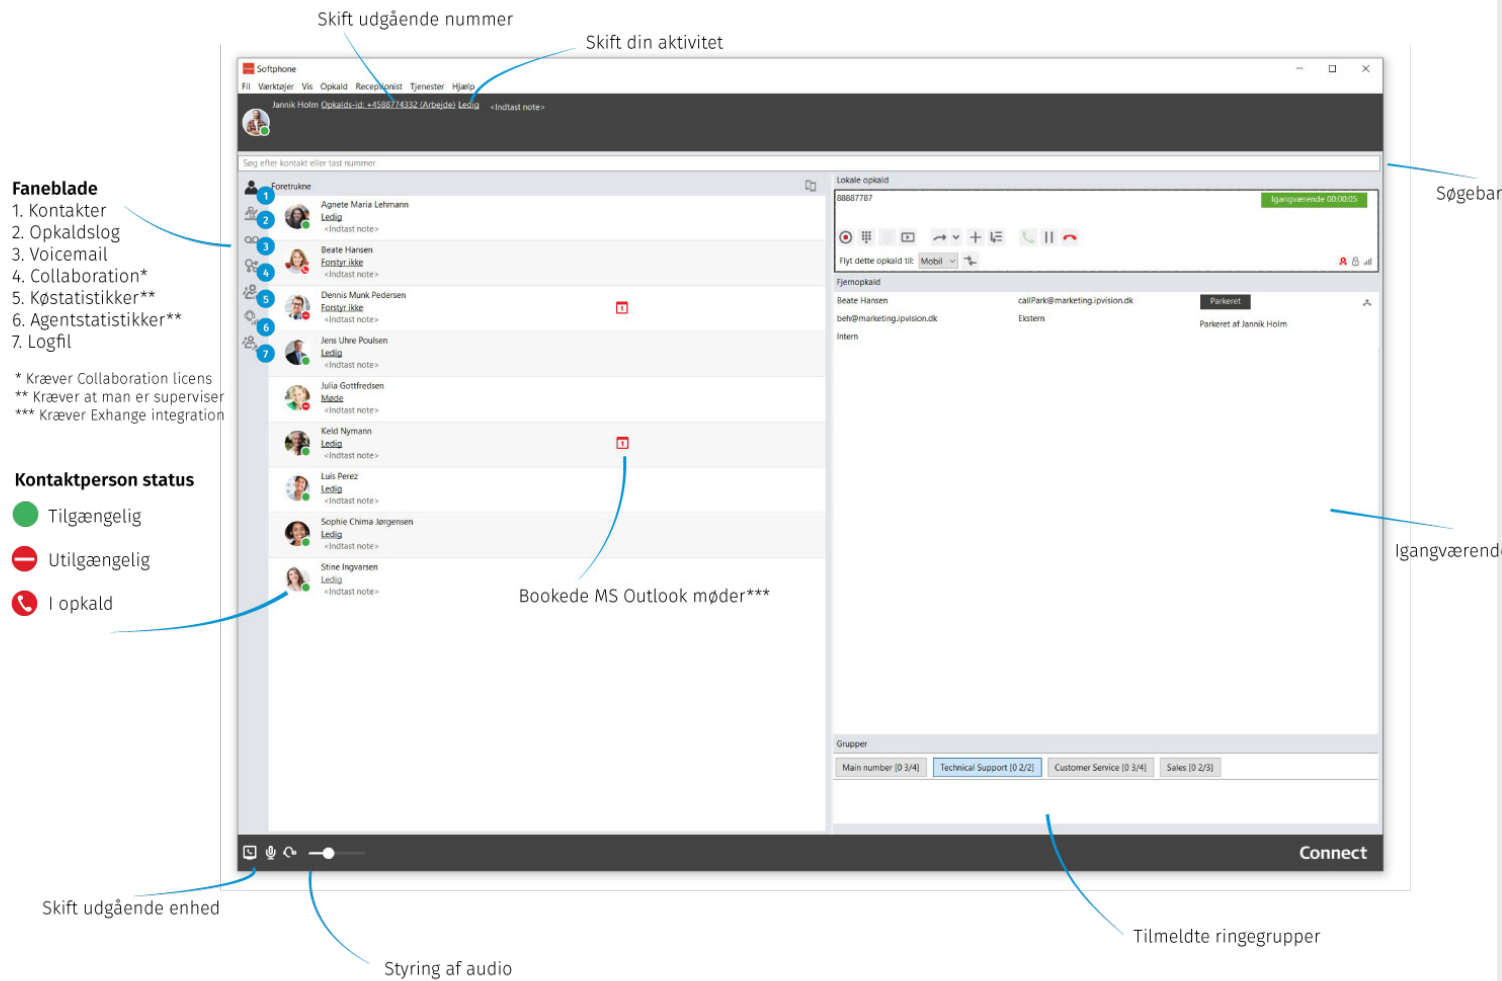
Skift udgående nummer

Skift din aktivitet

Softphone

Fil Værktøjer Vis Opkald Receptionist Tjenester Hjælp

Jannik Holm Opkalds-id: +4588774332 (Arbejde) Ledig <Indtast note>

Søg efter kontakt eller tast nummer

Søgebar

Faneblade
1. Kontakter
2. Opkaldslog
3. Voicemail
4. Collaboration*
5. Køstatistikker**
6. Agentstatistikker**
7. Logfil

* Kræver Collaboration licens
** Kræver at man er superviser
*** Kræver Exhange integration

Kontaktperson status
Tilgængelig
Utilgængelig
I opkald

Foretrukne

1
2
3
4
5
6
7

Agnete Maria Lehmann
Ledig
<Indtast note>

Beate Hansen
Forstyr ikke
<Indtast note>

Dennis Munk Pedersen
Forstyr ikke
<Indtast note>

Jens Uhre Poulsen
Ledig
<Indtast note>

Julia Gottfredsen
Møde
<Indtast note>

Keld Nymann
Ledig
<Indtast note>

Luis Perez
Ledig
<Indtast note>

Sophie Chima Jørgensen
Ledig
<Indtast note>

Stine Ingvarsen
Ledig
<Indtast note>

Bookede MS Outlook møder***

Lokale opkald

88887787

Igangværende 00:00:05

Flyt dette opkald til: Mobil

Fjernopkald

Beate Hansen callPark@marketing.ipvision.dk Parkeret
beh@marketing.ipvision.dk Ekstern Parkeret af Jannik Holm
Intern

Igangværende

Grupper

Main number [0 3/4] Technical Support [0 2/2] Customer Service [0 3/4] Sales [0 2/3]

Connect

Skift udgående enhed

Styring af audio

Tilmeldte ringegrupper